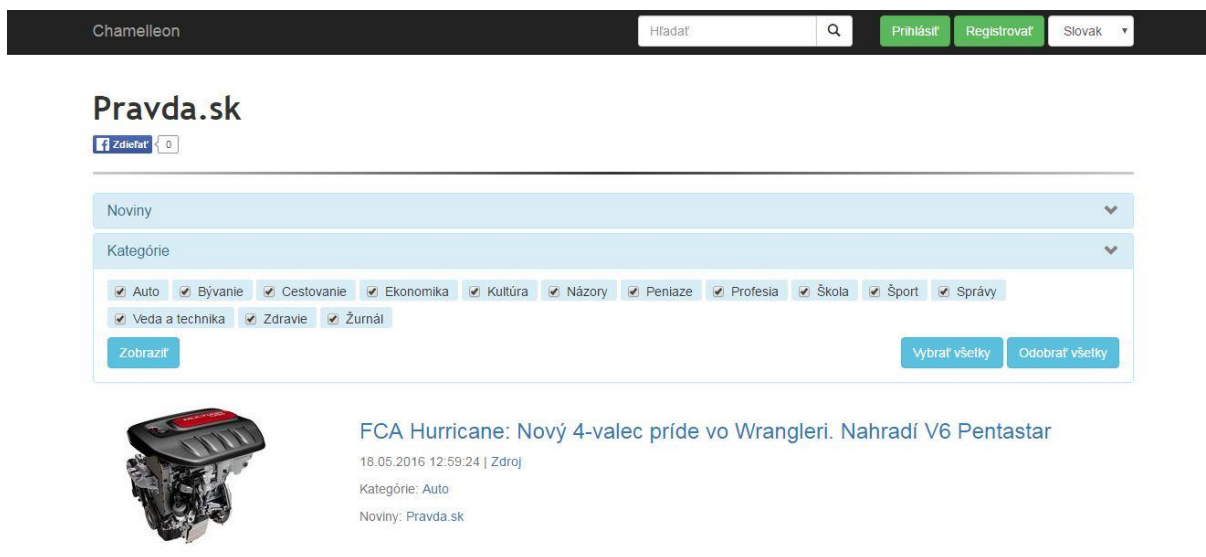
Chamelleon

Hľadať

Prihlásiť Registrovať Slovak

Pravda.sk

Zdieľať 0

Noviny

Kategórie

Auto Bývanie Cestovanie Ekonomika Kultúra Názory Peniaze Profesia Škola Šport Správy Veda a technika Zdravie Žurnál

Zobraziť

Vybrať všetky Odobrať všetky

FCA Hurricane: Nový 4-valec príde vo Wrangleri. Nahradí V6 Pentastar

18.05.2016 12:59:24 | Zdroj

Kategórie: Auto

Noviny: Pravda.sk